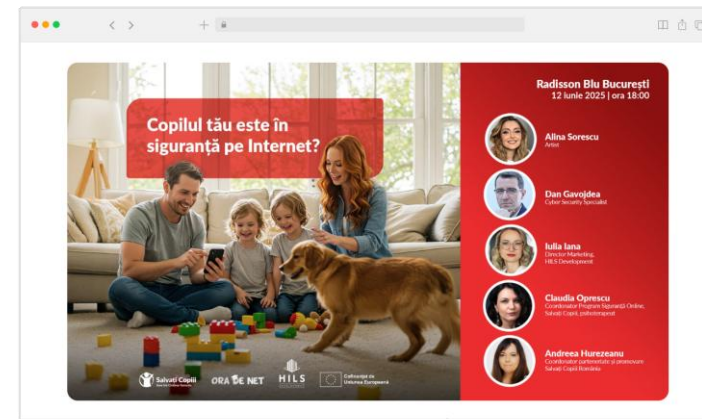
Copilul tău este în siguranță pe Internet?

Radisson Blu București
12 iunie 2025 | ora 18:00

Alina Sorescu
Artist

Dan Gavojdea
Cyber Security Specialist

Iulia Iana
Director Marketing, HILS Development

Claudia Oprescu
Coordonator Program Siguranță Online, Salvați Copiii, psihoterapeut

Andreea Hurezeanu
Coordonator parteneriate și promovare Salvați Copiii România

Salvați Copiii
ORA DE NET
HILS
Cofinanțat de Uniunea Europeană